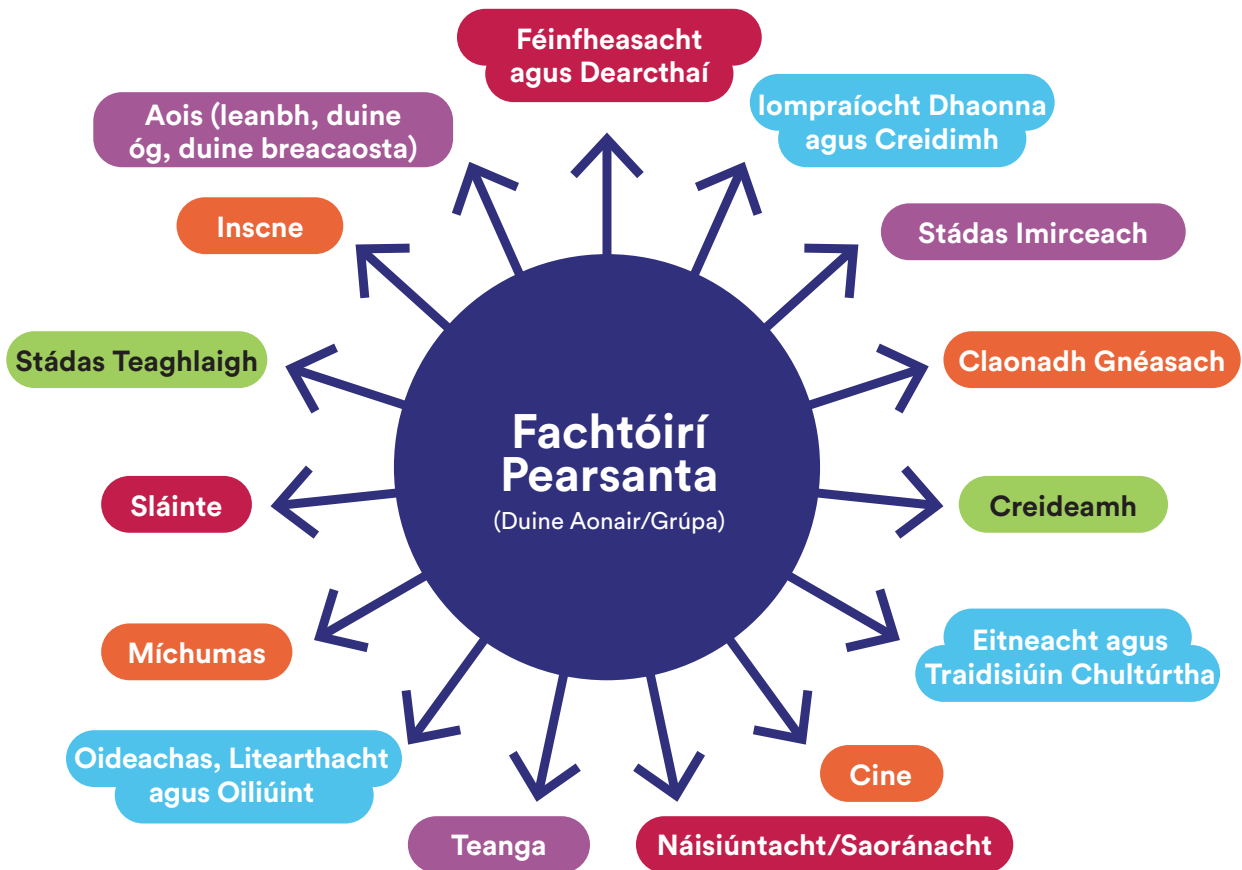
Fachtóirí Pearsanta
(Duine Aonair/Grúpa)

Féinfheasacht agus Dearcthaí

Iompraíocht Dhaonna agus Creidimh

Stádas Imirceach

Claonadh Gnéasach

Creideamh

Eitneacht agus Traidisiúin Chultúrtha

Cine

Náisiúntacht/Saoránacht

Teanga

Oideachas, Litearthacht agus Oiliúint

Míchumas

Sláinte

Stádas Teaghlaigh

Inscne

Aois (leanbh, duine óg, duine breacaosta)